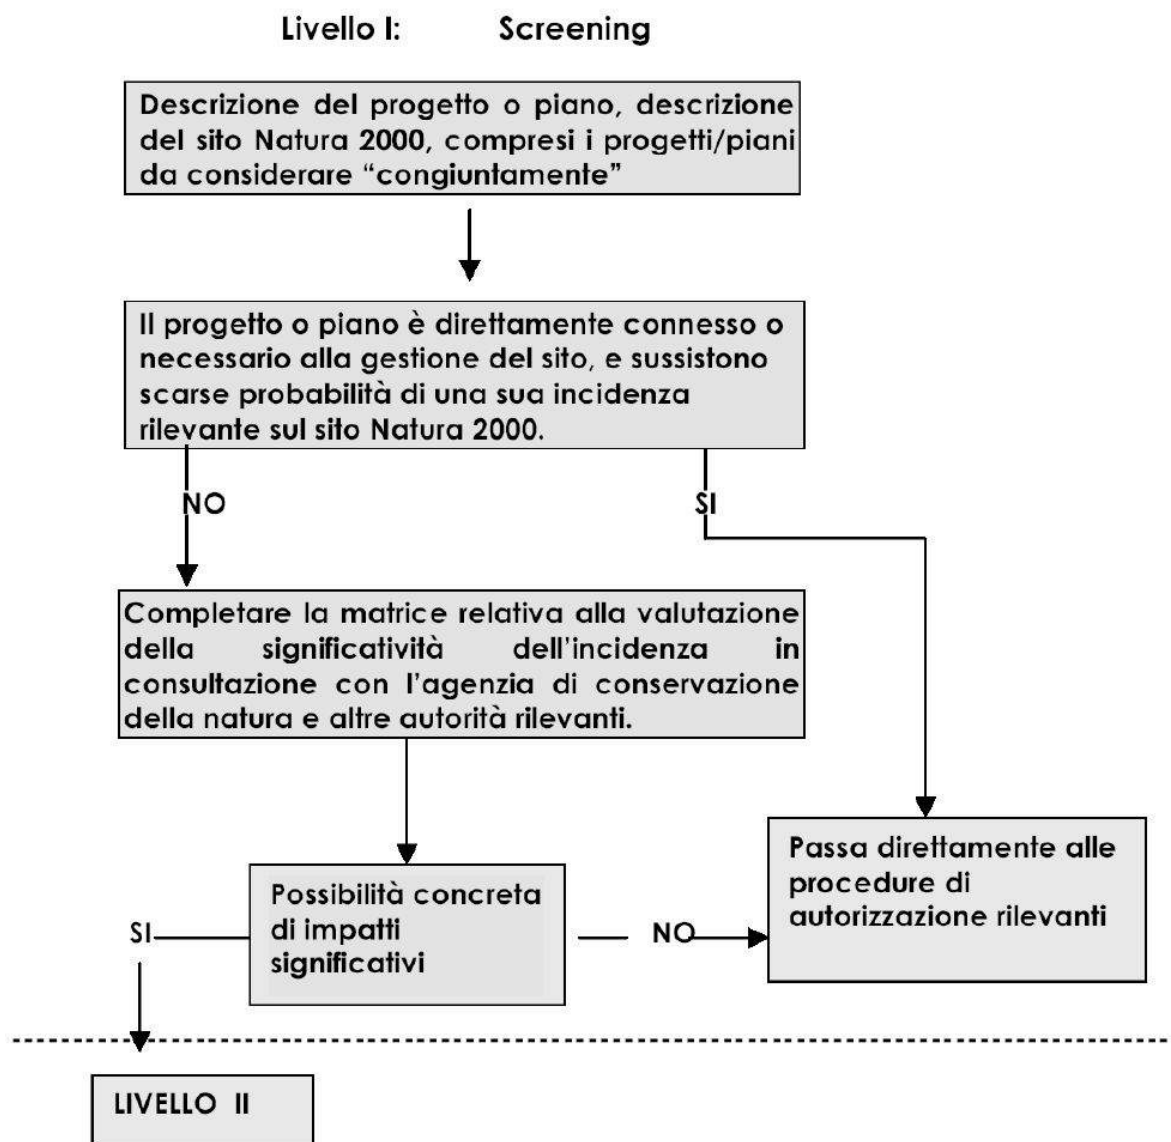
Livello I: Screening

Descrizione del progetto o piano, descrizione del sito Natura 2000, compresi i progetti/piani da considerare "congiuntamente"

Il progetto o piano è direttamente connesso o necessario alla gestione del sito, e sussistono scarse probabilità di una sua incidenza rilevante sul sito Natura 2000.

NO

SI

Completare la matrice relativa alla valutazione della significatività dell'incidenza in consultazione con l'agenzia di conservazione della natura e altre autorità rilevanti.

Passa direttamente alle procedure di autorizzazione rilevanti

SI

Possibilità concreta di impatti significativi

NO

LIVELLO II